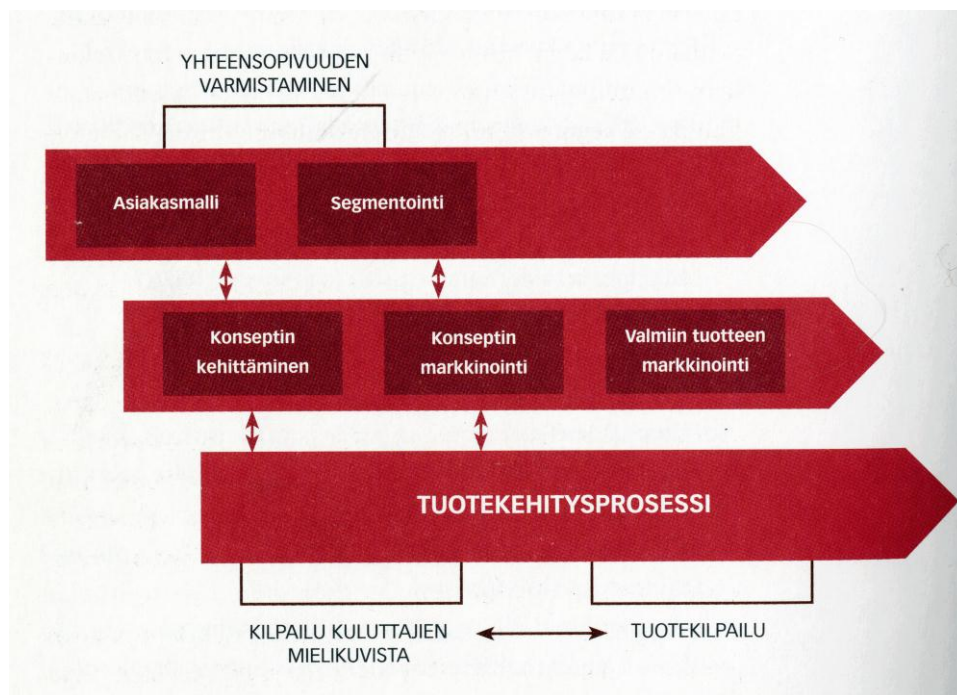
YHTEENSOPIVUUDEN VARMISTAMINEN

Asiakasmalli

Segmentointi

Konseptin kehittäminen

Konseptin markkinointi

Valmiin tuotteen markkinointi

TUOTEKEHITYSPROSESSI

KILPAILU KULUTTAJIEN MIELIKUVISTA

TUOTEKILPAILU